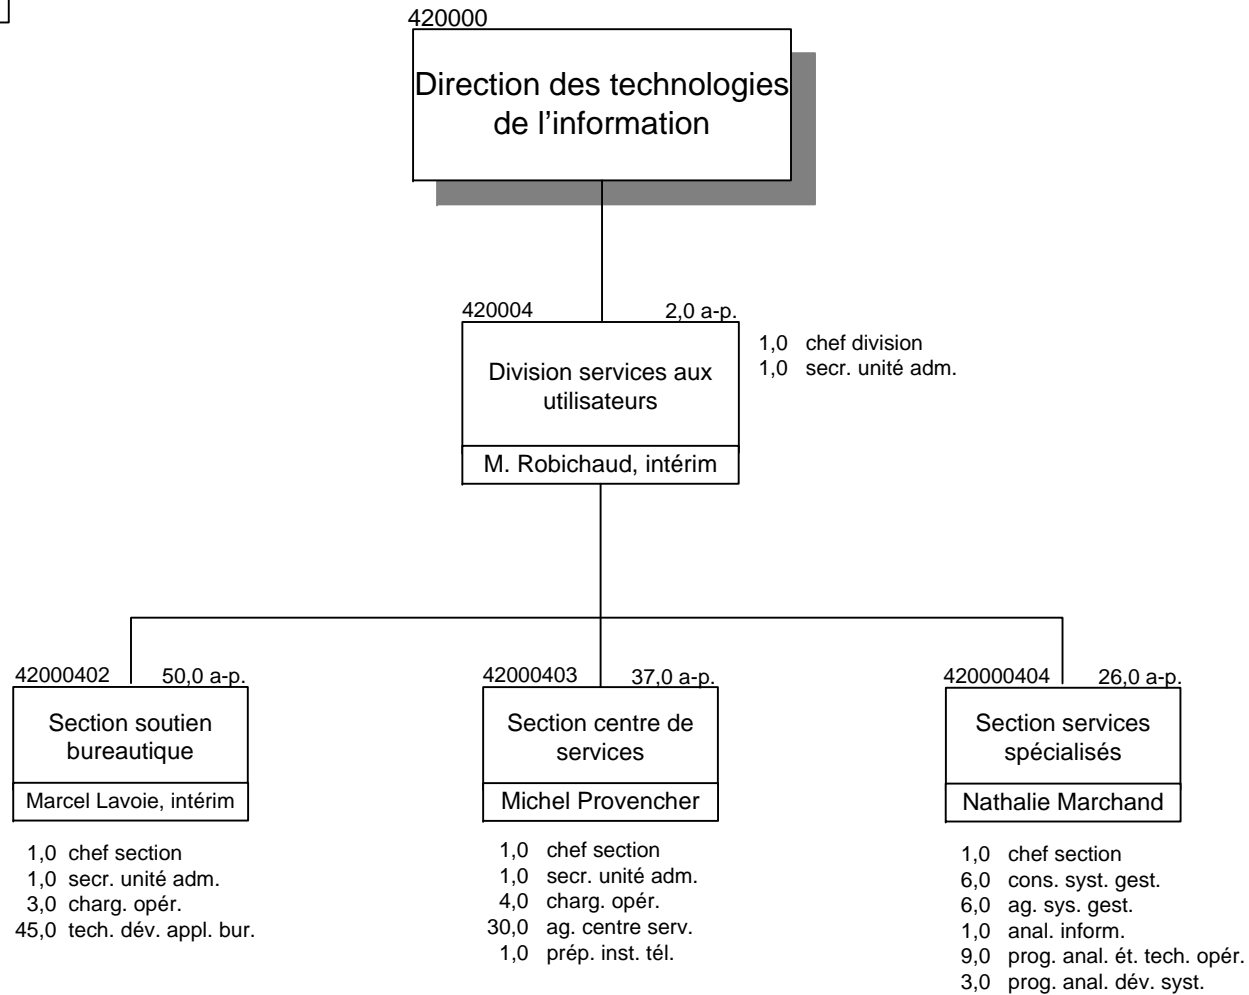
420000

Direction des technologies de l'information

420004 2,0 a-p.

Division services aux utilisateurs

M. Robichaud, intérim

1,0 chef division
1,0 secr. unité adm.

42000402 50,0 a-p.

Section soutien bureautique

Marcel Lavoie, intérim

1,0 chef section
1,0 secr. unité adm.
3,0 charg. opér.
45,0 tech. dév. appl. bur.

42000403 37,0 a-p.

Section centre de services

Michel Provencher

1,0 chef section
1,0 secr. unité adm.
4,0 charg. opér.
30,0 ag. centre serv.
1,0 prép. inst. tél.

420000404 26,0 a-p.

Section services spécialisés

Nathalie Marchand

1,0 chef section
6,0 cons. syst. gest.
6,0 ag. sys. gest.
1,0 anal. inform.
9,0 prog. anal. ét. tech. opér.
3,0 prog. anal. dév. syst.